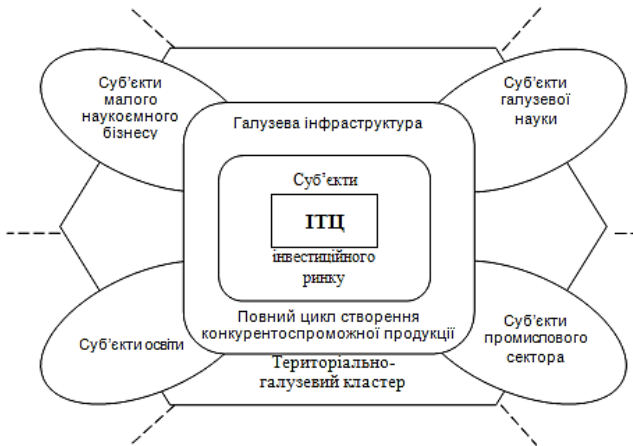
Суб'єкти малого наукоємного бізнесу

Суб'єкти галузевої науки

Галузева інфраструктура

Суб'єкти

ІТЦ

інвестиційного ринку

Повний цикл створення конкурентоспроможної продукції

Суб'єкти освіти

Суб'єкти промислового сектора

Територіально-галузевий кластер